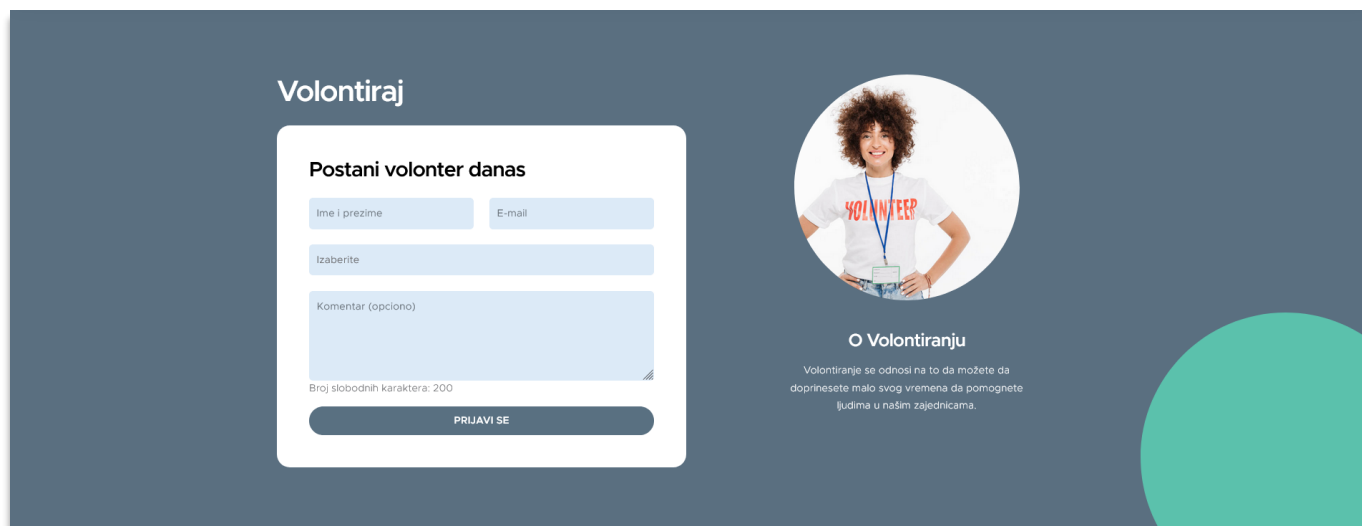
Volontiraj

Postani volonter danas

Ime i prezime

E-mail

Izaberite

Komentar (opciono)

Broj slobodnih karaktera: 200

PRIJAVI SE

VOLUNTEER

O Volontiranju

Volontiranje se odnosi na to da možete da doprinesete malo svog vremena da pomognete ljudima u našim zajednicama.